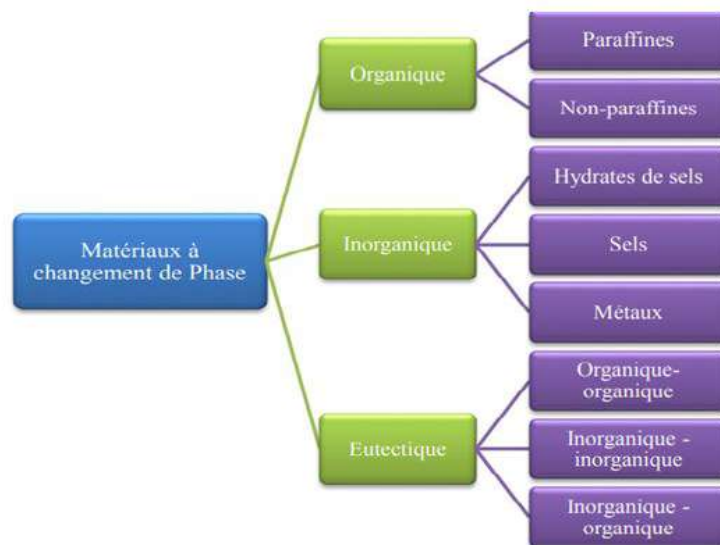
Matériaux à changement de Phase

Organique

Paraffines

Non-paraffines

Inorganique

Hydrates de sels

Sels

Métaux

Eutectique

Organique-organique

Inorganique - inorganique

Inorganique - organique